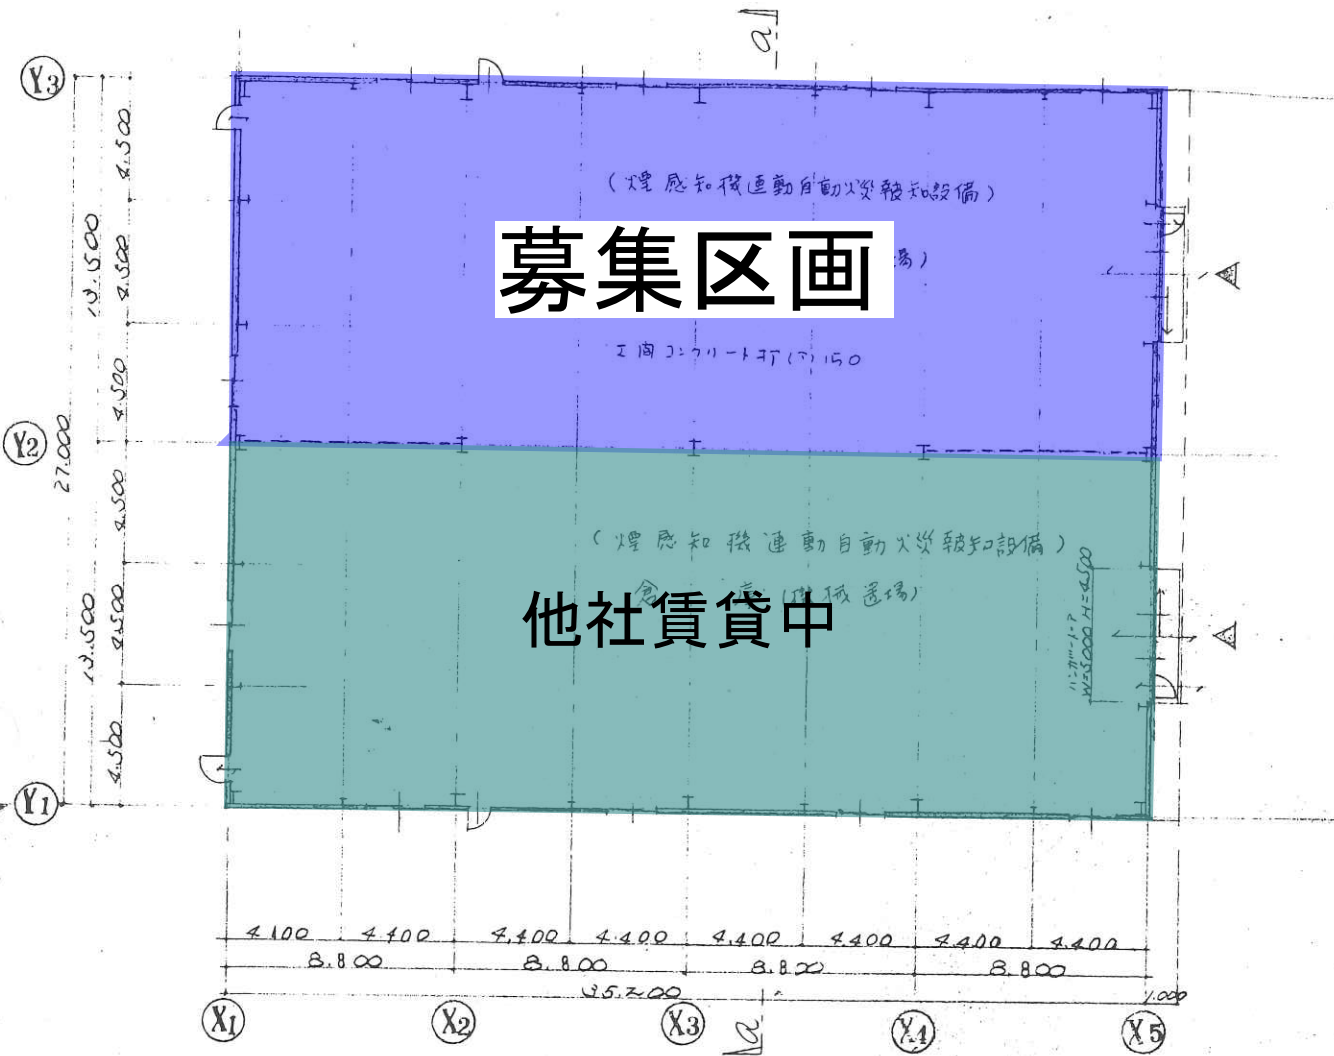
Y3

Y2

Y1

4.500
4.500
4.500
13.500
27.000
4.500
4.500
4.500
13.500

(煙感知機連動自動火災報知設備)

募集区画

土間コンクリート打(ア)150

(煙感知機連動自動火災報知設備)

倉庫(機械置場)

他社賃貸中

ハンガードア W=5000 H=4500

4.400 4.400 4.400 4.400 4.400 4.400 4.400 4.400
8.800 8.800 8.800 8.800
35.200
1.000

X1 X2 X3 X4 X5